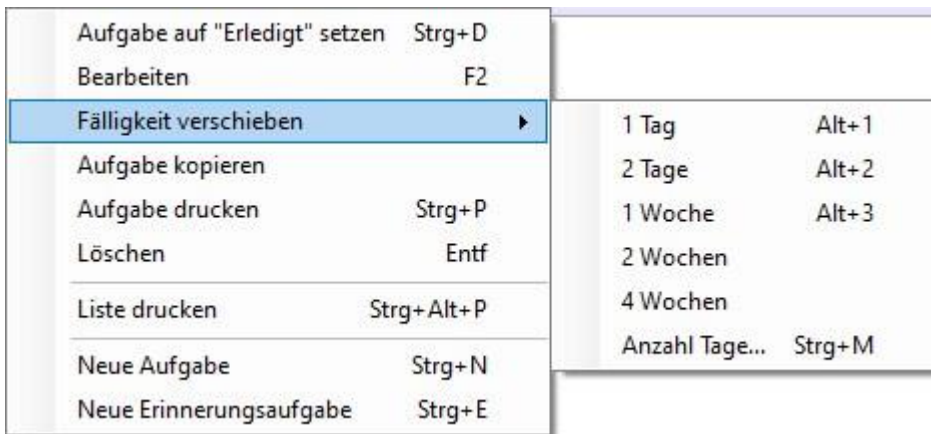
Aufgabe auf "Erledigt" setzen Strg+D
Bearbeiten F2
Fälligkeit verschieben
Aufgabe kopieren
Aufgabe drucken Strg+P
Löschen Entf

Liste drucken Strg+Alt+P

Neue Aufgabe Strg+N
Neue Erinnerungsaufgabe Strg+E

1 Tag Alt+1
2 Tage Alt+2
1 Woche Alt+3
2 Wochen
4 Wochen
Anzahl Tage... Strg+M